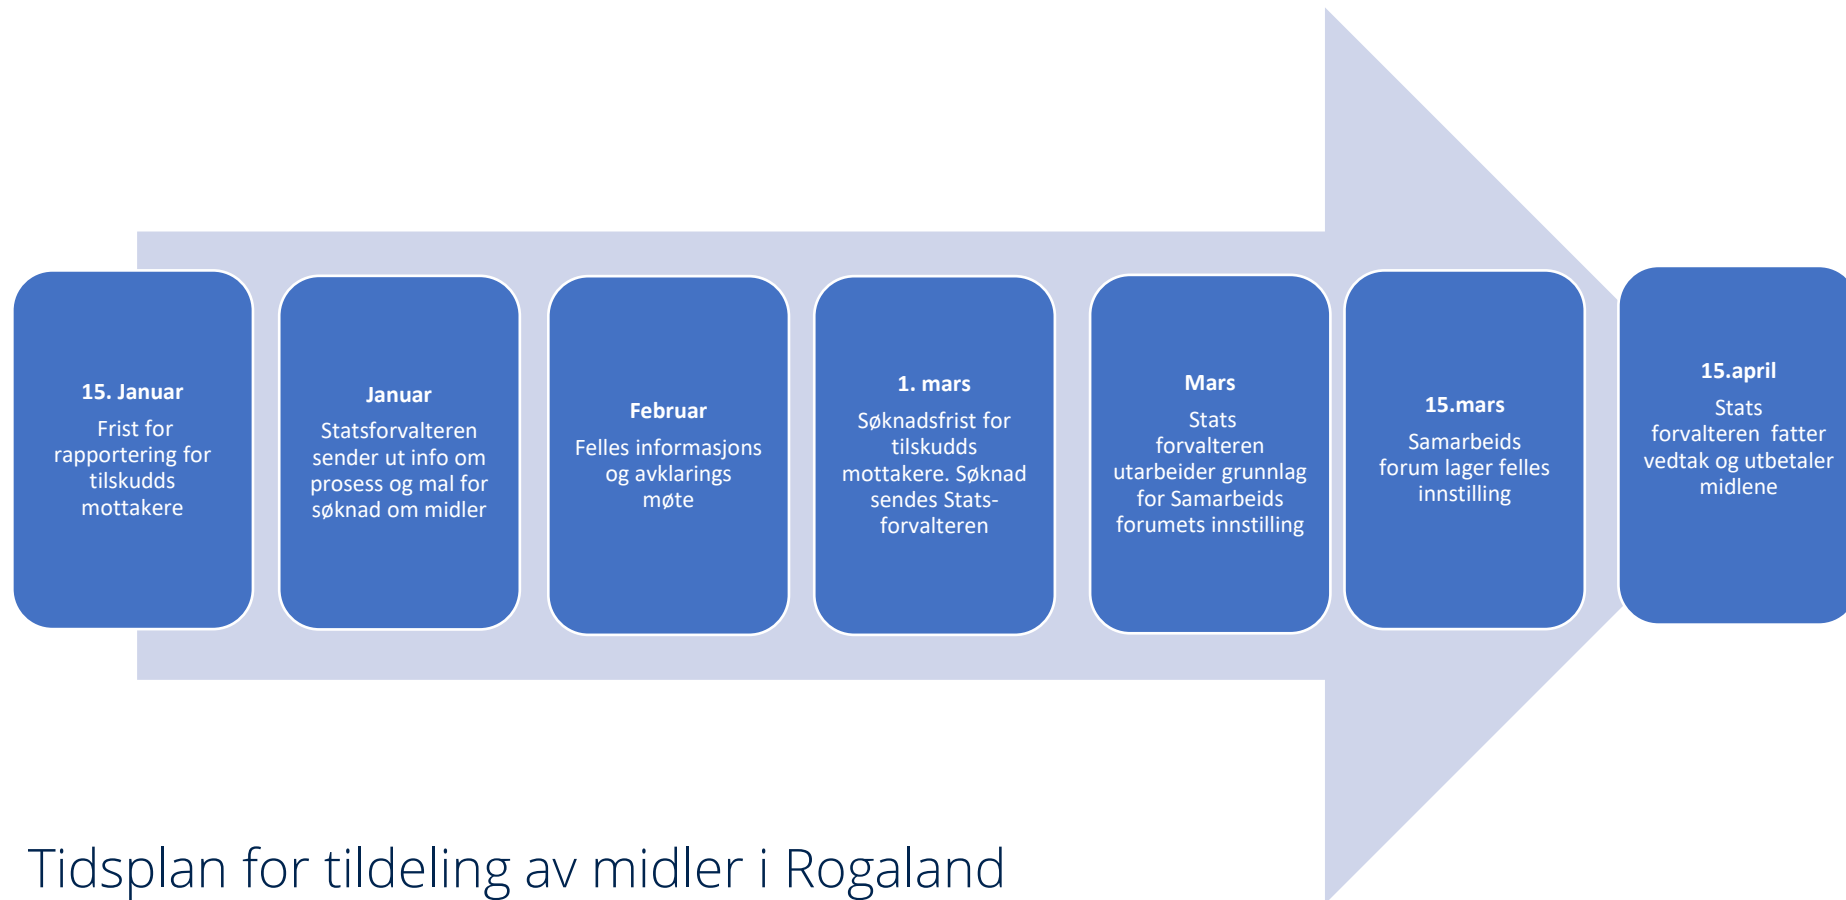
15. Januar
Frist for rapportering for tilskudds mottakere

Januar
Statsforvalteren sender ut info om prosess og mal for søknad om midler

Februar
Felles informasjons og avklarings møte

1. mars
Søknadsfrist for tilskudds mottakere. Søknad sendes Stats-forvalteren

Mars
Stats forvalteren utarbeider grunnlag for Samarbeids forumets innstilling

15.mars
Samarbeids forum lager felles innstilling

15.april
Stats forvalteren fatter vedtak og utbetaler midlene

Tidsplan for tildeling av midler i Rogaland